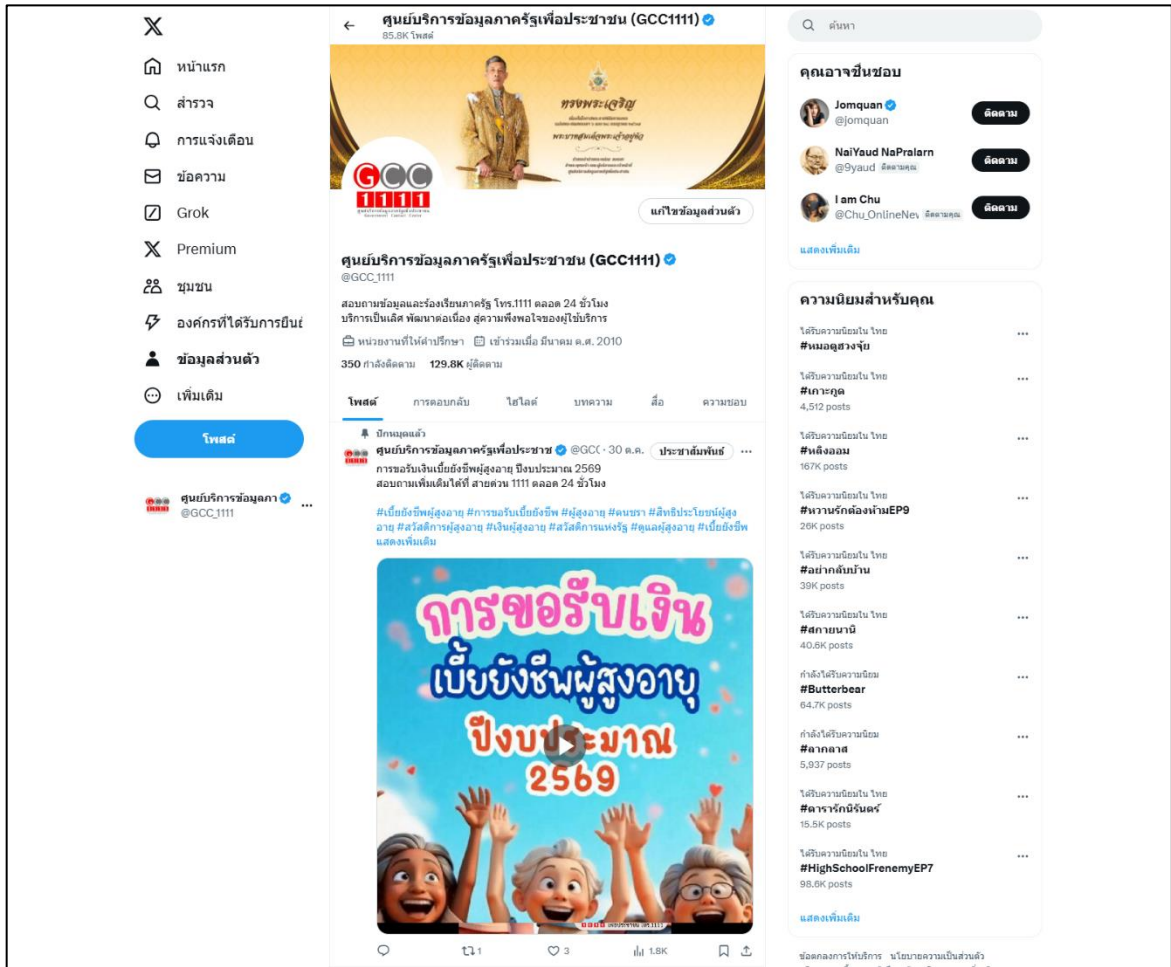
X
หน้าแรก
สำรวจ
การแจ้งเตือน
ข้อความ
Grok
Premium
ชุมชน
องค์กรที่ได้รับการยืนย
ข้อมูลส่วนตัว
เพิ่มเติม
โพสต์

ศูนย์บริการข้อมูลภา
@GCC_1111

ศูนย์บริการข้อมูลภาครัฐเพื่อประชาชน (GCC1111)
85.8K โพสต์

ทรงพระเจริญ

GCC 1111

แก้ไขข้อมูลส่วนตัว

ศูนย์บริการข้อมูลภาครัฐเพื่อประชาชน (GCC1111)
@GCC_1111

สอบถามข้อมูลและร้องเรียนภาครัฐ โทร.1111 ตลอด 24 ชั่วโมง บริการเป็นเลิศ พัฒนาต่อเนื่อง สู่ความพึงพอใจของผู้ใช้บริการ

หน่วยงานที่ให้คำปรึกษา เข้าร่วมเมื่อ มีนาคม ค.ศ. 2010

350 กำลังติดตาม 129.8K ผู้ติดตาม

โพสต์ การตอบกลับ ไฮไลต์ บทความ สื่อ ความชอบ

ปักหมุดแล้ว
ศูนย์บริการข้อมูลภาครัฐเพื่อประชาช @GC( · 30 ต.ค. ประชาสัมพันธ์
การขอรับเงินเบี้ยยังชีพผู้สูงอายุ ปีงบประมาณ 2569
สอบถามเพิ่มเติมได้ที่ สายด่วน 1111 ตลอด 24 ชั่วโมง

#เบี้ยยังชีพผู้สูงอายุ #การขอรับเบี้ยยังชีพ #ผู้สูงอายุ #คนชรา #สิทธิประโยชน์ผู้สูงอายุ #สวัสดิการผู้สูงอายุ #เงินผู้สูงอายุ #สวัสดิการแห่งรัฐ #ดูแลผู้สูงอายุ #เบี้ยยังชีพ
แสดงเพิ่มเติม

การขอรับเงิน
เบี้ยยังชีพผู้สูงอายุ
ปีงบประมาณ
2569

1 3 1.8K

ค้นหา

คุณอาจชื่นชอบ
Jomquan
@jomquan
ติดตาม
NaiYaud NaPralarn
@9yaud ติดตามคุณ
ติดตาม
I am Chu
@Chu_OnlineNev ติดตามคุณ
ติดตาม
แสดงเพิ่มเติม

ความนิยมสำหรับคุณ
ได้รับความนิยมใน ไทย
#หมอดูฮวงจุ้ย
ได้รับความนิยมใน ไทย
#เกาะกูด
4,512 posts
ได้รับความนิยมใน ไทย
#หลังออม
167K posts
ได้รับความนิยมใน ไทย
#หวานรักต้องห้ามEP9
26K posts
ได้รับความนิยมใน ไทย
#อยากกลับบ้าน
39K posts
ได้รับความนิยมใน ไทย
#สกายนานิ
40.6K posts
กำลังได้รับความนิยม
#Butterbear
64.7K posts
กำลังได้รับความนิยม
#ลากลาส
5,937 posts
ได้รับความนิยมใน ไทย
#ดารารักนิรันดร์
15.5K posts
ได้รับความนิยมใน ไทย
#HighSchoolFrenemyEP7
98.6K posts
แสดงเพิ่มเติม

ข้อตกลงการให้บริการ นโยบายความเป็นส่วนตัว